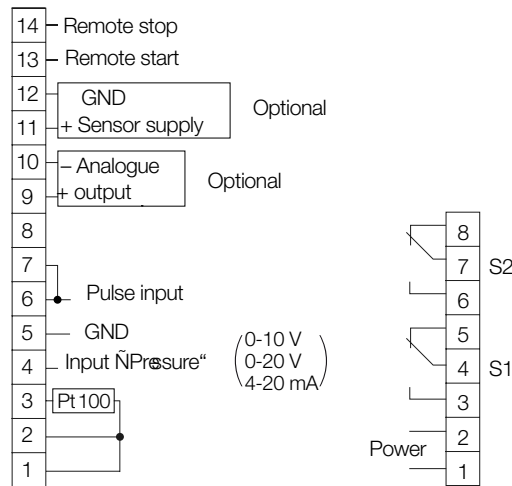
14 Remote stop
13 Remote start
12 GND
11 + Sensor supply
Optional
10 – Analogue
9 + output
Optional
8
7
6 Pulse input
5 GND
4 Input ÑPressure“
(0-10 V
0-20 V
4-20 mA)
3 Pt 100
2
1

8
7 S2
6
5
4 S1
3
Power 2
1